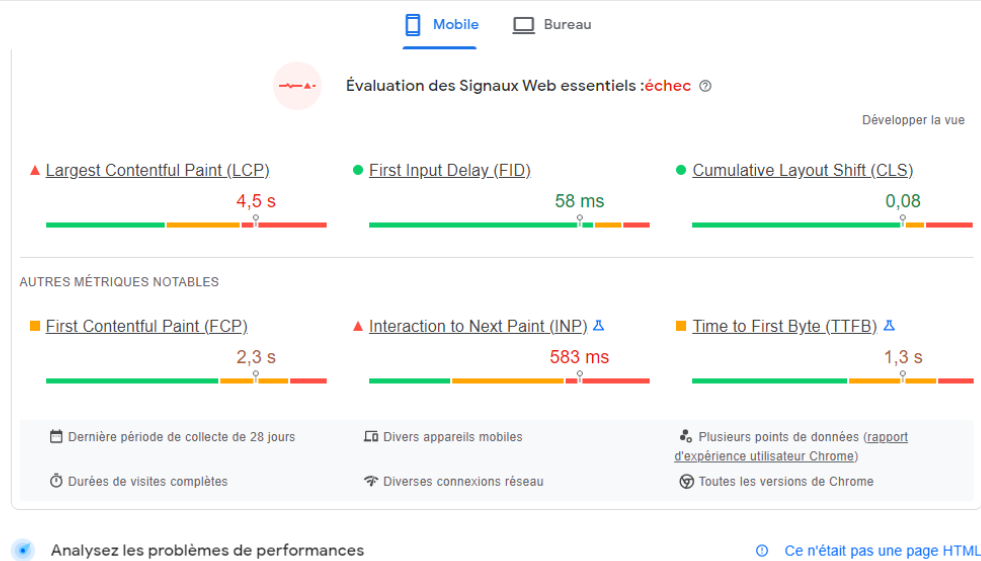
Mobile Bureau

Évaluation des Signaux Web essentiels :échec

Développer la vue

Largest Contentful Paint (LCP)
4,5 s

First Input Delay (FID)
58 ms

Cumulative Layout Shift (CLS)
0,08

AUTRES MÉTRIQUES NOTABLES

First Contentful Paint (FCP)
2,3 s

Interaction to Next Paint (INP)
583 ms

Time to First Byte (TTFB)
1,3 s

Dernière période de collecte de 28 jours

Divers appareils mobiles

Plusieurs points de données (rapport d'expérience utilisateur Chrome)

Durées de visites complètes

Diverses connexions réseau

Toutes les versions de Chrome

Analysez les problèmes de performances

Ce n'était pas une page HTML